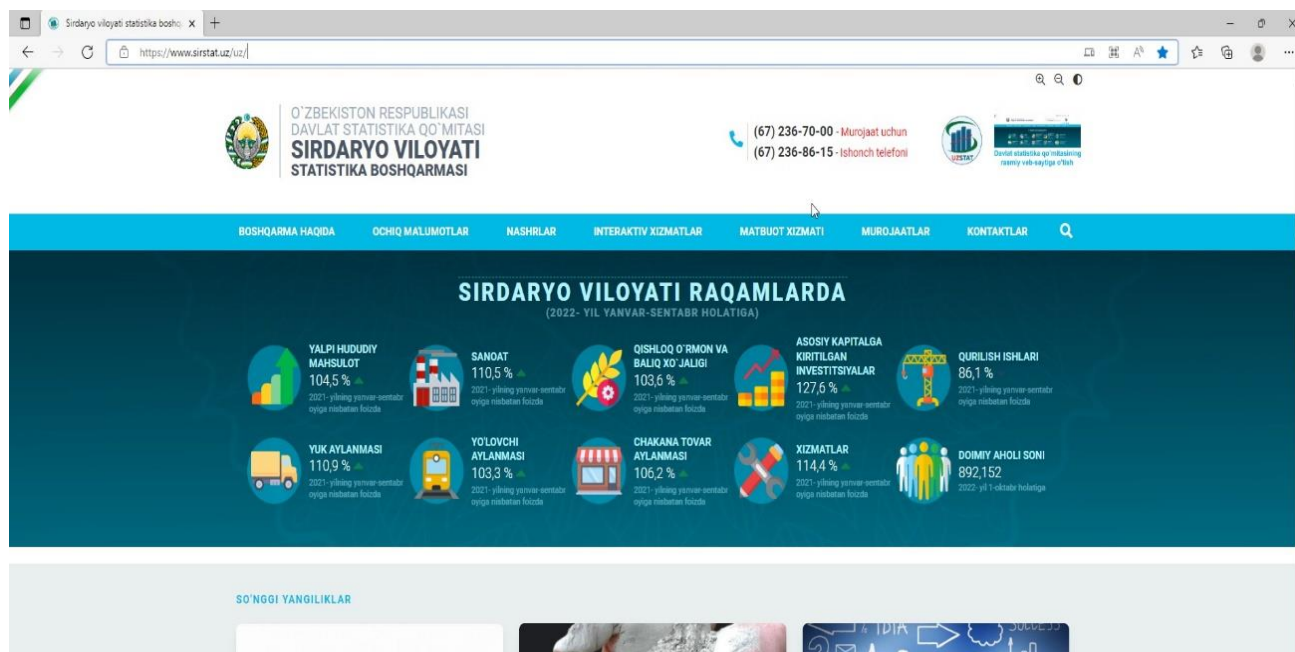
Sirdaryo viloyati statistika boshq ×

https://www.sirstat.uz/uz/

O`ZBEKISTON RESPUBLIKASI
DAVLAT STATISTIKA QO`MITASI
SIRDARYO VILOYATI
STATISTIKA BOSHQARMASI

(67) 236-70-00 - Murojaat uchun
(67) 236-86-15 - Ishonch telefoni

UZSTAT

Davlat statistika qo`mitasining rasmiy veb-saytiga o'tish

BOSHQARMA HAQIDA | OCHIQ MA'LUMOTLAR | NASHRLAR | INTERAKTIV XIZMATLAR | MATBUOT XIZMATI | MUROJAATLAR | KONTAKTLAR

SIRDARYO VILOYATI RAQAMLARDA
(2022- YIL YANVAR-SENTABR HOLATIGA)

YALPI HUDUDIY MAHSULOT
104,5 %
2021-yilning yanvar-sentabr oyiga nisbatan foizda

SANOAT
110,5 %
2021-yilning yanvar-sentabr oyiga nisbatan foizda

QISHLOQ O`RMON VA BALIQ XO`JALIGI
103,6 %
2021-yilning yanvar-sentabr oyiga nisbatan foizda

ASOSIY KAPITALGA KIRITILGAN INVESTITSIYALAR
127,6 %
2021-yilning yanvar-sentabr oyiga nisbatan foizda

QURILISH ISHLARI
86,1 %
2021-yilning yanvar-sentabr oyiga nisbatan foizda

YUK AYLANMASI
110,9 %
2021-yilning yanvar-sentabr oyiga nisbatan foizda

YO'LOVCHI AYLANMASI
103,3 %
2021-yilning yanvar-sentabr oyiga nisbatan foizda

CHAKANA TOVAR AYLANMASI
106,2 %
2021-yilning yanvar-sentabr oyiga nisbatan foizda

XIZMATLAR
114,4 %
2021-yilning yanvar-sentabr oyiga nisbatan foizda

DOIMIY AHOLI SONI
892,152
2022-yil 1-oktabr holatiga

SO'NGGI YANGILIKLAR